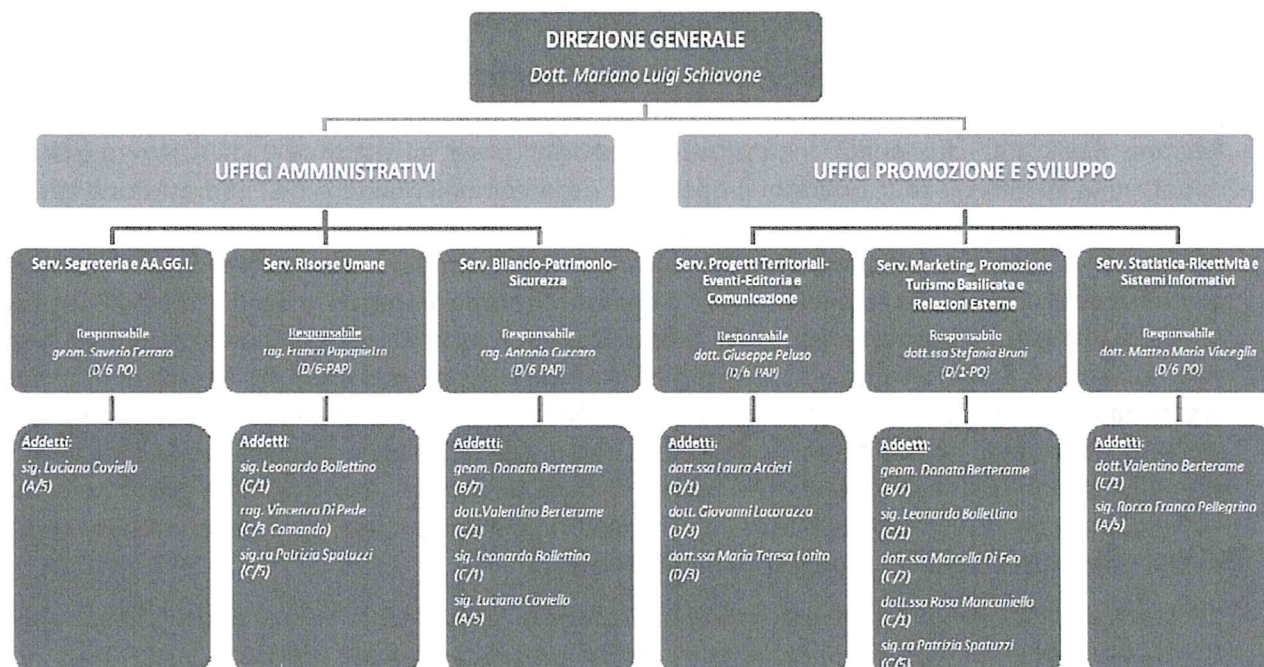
DIREZIONE GENERALE
Dott. Mariano Luigi Schiavone

UFFICI AMMINISTRATIVI

UFFICI PROMOZIONE E SVILUPPO

Serv. Segreteria e AA.GG.I.
Responsabile
geom. Saverio Ferraro
(D/6 PO)

Addetti:
sig. Luciano Coviello
(A/5)

Serv. Risorse Umane
Responsabile
rag. Franco Papapietro
(D/6-PAP)

Addetti:
sig. Leonardo Bollettino
(C/1)
rag. Vincenzo Di Pede
(C/3 Comando)
sig.ra Patrizia Spatuzzi
(C/5)

Serv. Bilancio-Patrimonio-Sicurezza
Responsabile
rag. Antonio Cuccaro
(D/6 PAP)

Addetti:
geom. Donato Berterame
(B/7)
dott.Valentino Berterame
(C/1)
sig. Leonardo Bollettino
(C/1)
sig. Luciano Coviello
(A/5)

Serv. Progetti Territoriali-Eventi-Editoria e Comunicazione
Responsabile
dott. Giuseppe Peluso
(D/6 PAP)

Addetti:
dott.ssa Laura Arcieri
(D/1)
dott. Giovanni Lacorazza
(D/3)
dott.ssa Maria Teresa Lotito
(D/3)

Serv. Marketing, Promozione Turismo Basilicata e Relazioni Esterne
Responsabile
dott.ssa Stefania Bruni
(D/1-PO)

Addetti:
geom. Donato Berterame
(B/7)
sig. Leonardo Bollettino
(C/1)
dott.ssa Marcella Di Feo
(C/2)
dott.ssa Rosa Mancaniello
(C/1)
sig.ra Patrizia Spatuzzi
(C/5)

Serv. Statistica-Ricettività e Sistemi Informativi
Responsabile
dott. Matteo Maria Visceglia
(D/6 PO)

Addetti:
dott.Valentino Berterame
(C/1)
sig. Rocco Franco Pellegrino
(A/5)